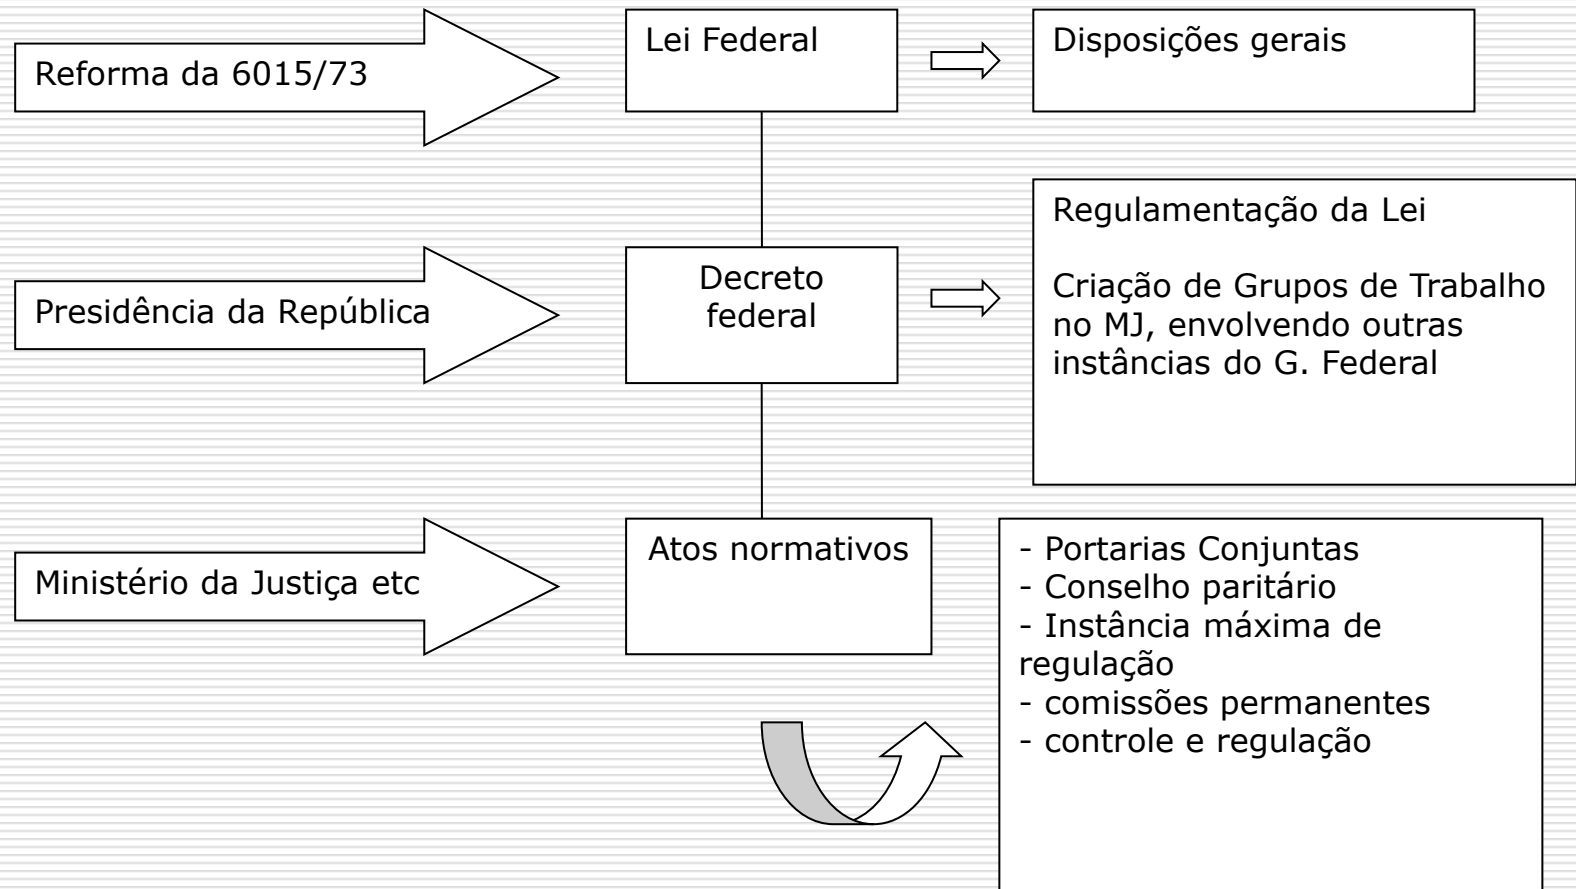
Reforma da 6015/73

Lei Federal

Disposições gerais

Regulamentação da Lei

Criação de Grupos de Trabalho no MJ, envolvendo outras instâncias do G. Federal

Presidência da República

Decreto federal

Ministério da Justiça etc

Atos normativos

- Portarias Conjuntas
- Conselho paritário
- Instância máxima de regulação
- comissões permanentes
- controle e regulação